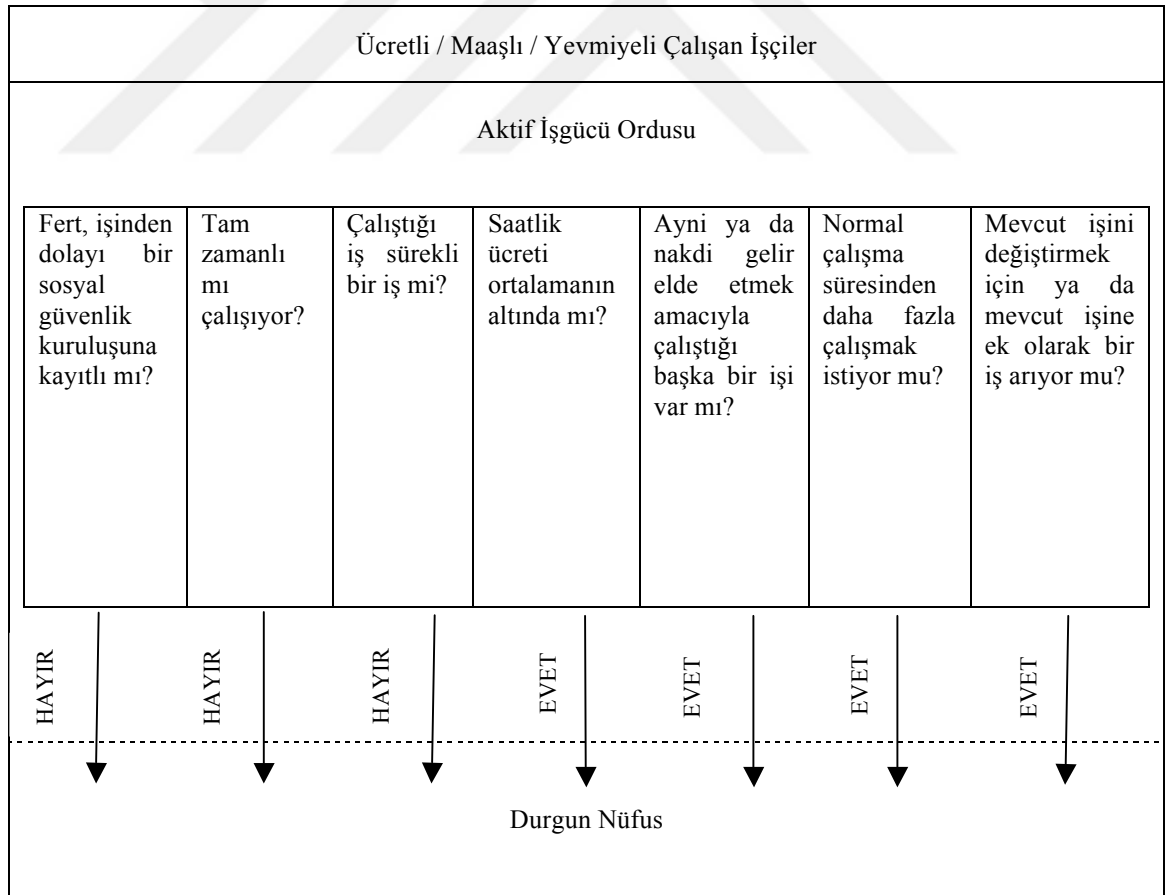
Ücretli / Maaşlı / Yevmiyeli Çalışan İşçiler

Aktif İşgücü Ordusu

| Fert, işinden dolayı bir sosyal güvenlik kuruluşuna kayıtlı mı? | Tam zamanlı mı çalışıyor? | Çalıştığı iş sürekli bir iş mi? | Saatlik ücreti ortalamanın altında mı? | Ayni ya da nakdi gelir elde etmek amacıyla çalıştığı başka bir işi var mı? | Normal çalışma süresinden daha fazla çalışmak istiyor mu? | Mevcut işini değiştirmek için ya da mevcut işine ek olarak bir iş arıyor mu? |
|---|---|---|---|---|---|---|

HAYIR HAYIR HAYIR EVET EVET EVET EVET

Durgun Nüfus